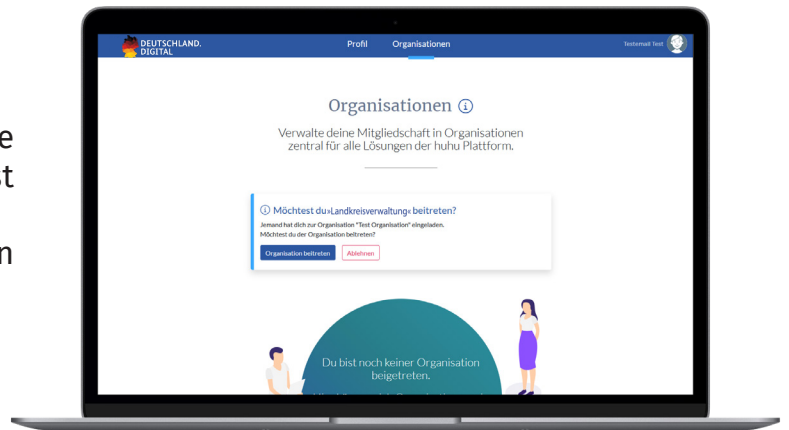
e
t

n

DEUTSCHLAND. DIGITAL

Profil Organisationen

Testemail Test

Organisationen ⓘ

Verwalte deine Mitgliedschaft in Organisationen zentral für alle Lösungen der huhu Plattform.

ⓘ Möchtest du»Landkreisverwaltung« beitreten?

Jemand hat dich zur Organisation "Test Organisation" eingeladen. Möchtest du der Organisation beitreten?

Organisation beitreten Ablehnen

Du bist noch keiner Organisation beigetreten.

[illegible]